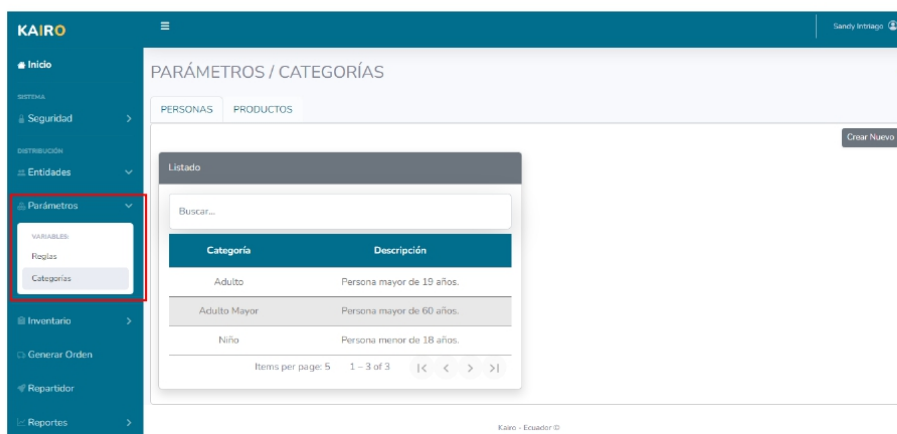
KAIRO

Inicio

SISTEMA

Seguridad

DISTRIBUCIÓN

Entidades

Parámetros

VARIABLES:

Reglas

Categorías

Inventario

Generar Orden

Repartidor

Reportes

Sandy Intriago

PARÁMETROS / CATEGORÍAS

PERSONAS PRODUCTOS

Crear Nuevo

Listado

Buscar...

| Categoría | Descripción |
|---|---|
| Adulto | Persona mayor de 19 años. |
| Adulto Mayor | Persona mayor de 60 años. |
| Niño | Persona menor de 18 años. |

Items per page: 5 1 – 3 of 3

Kairo - Ecuador ©